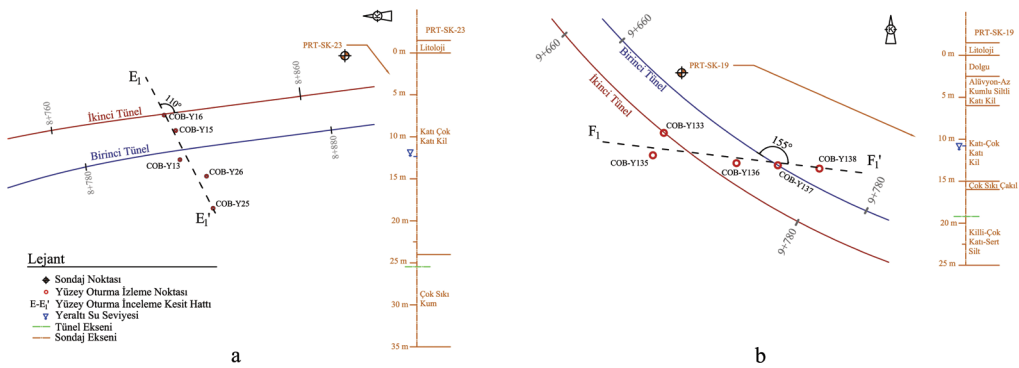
PRT-SK-23
Litoloji
0 m
5 m
10 m
Katı Çok Katı Kil
15 m
20 m
25 m
30 m
Çok Sıkı Kum
35 m
PRT-SK-23
$E_1$
110°
8+760
8+860
İkinci Tünel
COB-Y16
COB-Y15
Birinci Tünel
8+880
8+780
COB-Y13
COB-Y26
COB-Y25
$E_1'$

Lejant
Sondaj Noktası
Yüzey Oturma İzleme Noktası
$E-E_1'$ Yüzey Oturma İnceleme Kesit Hattı
Yeraltı Su Seviyesi
Tünel Ekseni
Sondaj Ekseni

a

9+660
9+660
Birinci Tünel
İkinci Tünel
PRT-SK-19
COB-Y133
$F_1$
155°
COB-Y135
COB-Y136
COB-Y137
COB-Y138
$F_1'$
9+780
9+780

PRT-SK-19
Litoloji
0 m
Dolgu
Alüvyon-Az Kumlu Siltli Katı Kil
5 m
10 m
Katı-Çok Katı Kil
15 m
Çok Sıkı Çakıl
20 m
Killi-Çok Katı-Sert Silt
25 m

b